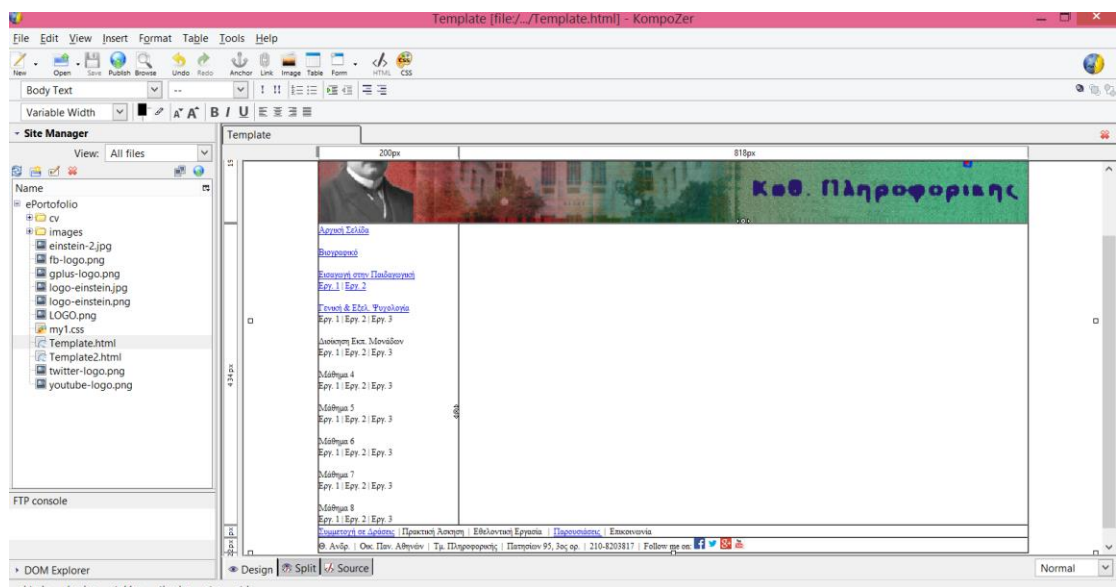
Template [file:/.../Template.html] - KompoZer

File Edit View Insert Format Table Tools Help

New Open Save Publish Browse Undo Redo Anchor Link Image Table Form HTML CSS

Body Text

Variable Width

Site Manager

View: All files

Name

ePortofolio
cv
images
einstein-2.jpg
fb-logo.png
gplus-logo.png
logo-einstein.jpg
logo-einstein.png
LOGO.png
my1.css
Template.html
Template2.html
twitter-logo.png
youtube-logo.png

FTP console

DOM Explorer

Template

200px

818px

Καθ. Πληροφορικης

Αρχική Σελίδα

Βιογραφικό

Εισαγωγή στην Παιδαγωγική
Εργ. 1 | Εργ. 2

Γενική & Εξελ. Ψυχολογία
Εργ. 1 | Εργ. 2 | Εργ. 3

Διοίκηση Εκπ. Μονάδων
Εργ. 1 | Εργ. 2 | Εργ. 3

Μάθημα 4
Εργ. 1 | Εργ. 2 | Εργ. 3

Μάθημα 5
Εργ. 1 | Εργ. 2 | Εργ. 3

Μάθημα 6
Εργ. 1 | Εργ. 2 | Εργ. 3

Μάθημα 7
Εργ. 1 | Εργ. 2 | Εργ. 3

Μάθημα 8
Εργ. 1 | Εργ. 2 | Εργ. 3

Συμμετοχή σε Δράσεις | Πρακτική Άσκηση | Εθελοντική Εργασία | Παρουσιάσεις | Επικοινωνία

Θ. Ανδρ. | Οικ. Παν. Αθηνών | Τμ. Πληροφορικής | Πατησίων 95, 3ος ορ. | 210-8203817 | Follow me on:

434px

Design Split Source

Normal